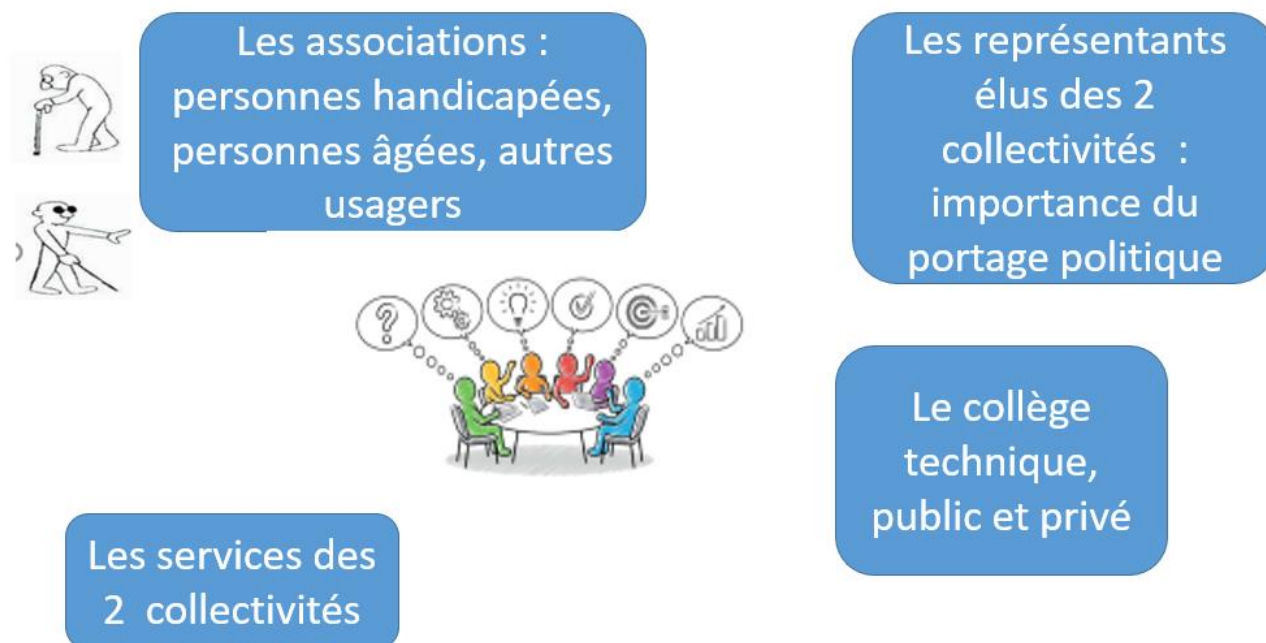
Les associations : personnes handicapées, personnes âgées, autres usagers

Les représentants élus des 2 collectivités : importance du portage politique

Le collège technique, public et privé

Les services des 2 collectivités